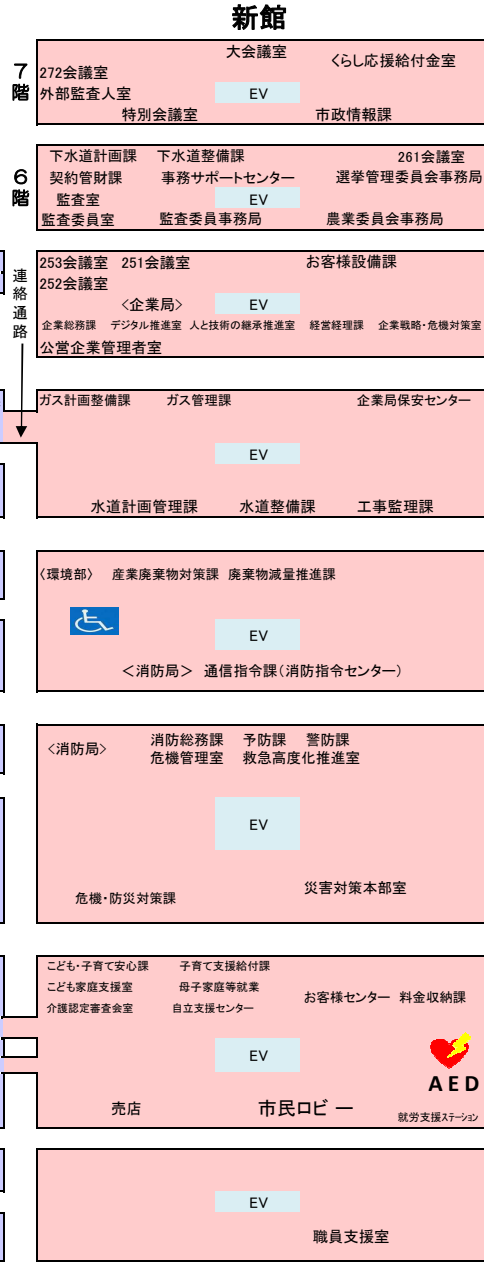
新館

7階
大会議室
くらし応援給付金室
272会議室
外部監査人室
EV
特別会議室
市政情報課

6階
下水道計画課　下水道整備課
261会議室
契約管財課　事務サポートセンター
選挙管理委員会事務局
監査室
EV
監査委員室　監査委員事務局　農業委員会事務局

連絡通路
253会議室　251会議室
お客様設備課
252会議室
〈企業局〉
EV
企業総務課　デジタル推進室　人と技術の継承推進室　経営経理課　企業戦略・危機対策室
公営企業管理者室

ガス計画整備課　ガス管理課
企業局保安センター
EV
水道計画管理課　水道整備課　工事監理課

〈環境部〉　産業廃棄物対策課　廃棄物減量推進課
EV
＜消防局＞　通信指令課（消防指令センター）

〈消防局〉
消防総務課　予防課　警防課
危機管理室　救急高度化推進室
EV
災害対策本部室
危機・防災対策課

こども・子育て安心課　子育て支援給付課
こども家庭支援室　母子家庭等就業
介護認定審査会室　自立支援センター
お客様センター　料金収納課
EV
AED
売店
市民ロビ ー
就労支援ステーション

EV
職員支援室